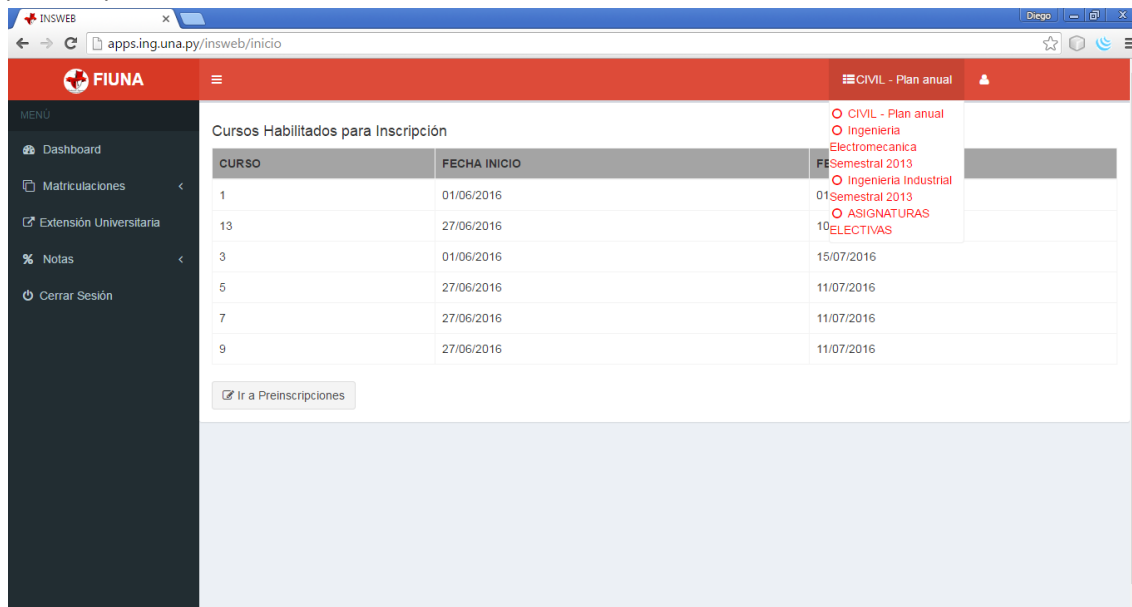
INSWEB ×

Diego

apps.ing.una.py/insweb/inicio

FIUNA

≡

CIVIL - Plan anual

MENÚ

Dashboard

Matriculaciones

Extensión Universitaria

Notas

Cerrar Sesión

Cursos Habilitados para Inscripción

| CURSO | FECHA INICIO | FE |
|---|---|---|
| 1 | 01/06/2016 | 01 |
| 13 | 27/06/2016 | 10 |
| 3 | 01/06/2016 | 15/07/2016 |
| 5 | 27/06/2016 | 11/07/2016 |
| 7 | 27/06/2016 | 11/07/2016 |
| 9 | 27/06/2016 | 11/07/2016 |

Ir a Preinscripciones

CIVIL - Plan anual
Ingenieria Electromecanica Semestral 2013
Ingenieria Industrial Semestral 2013
ASIGNATURAS ELECTIVAS